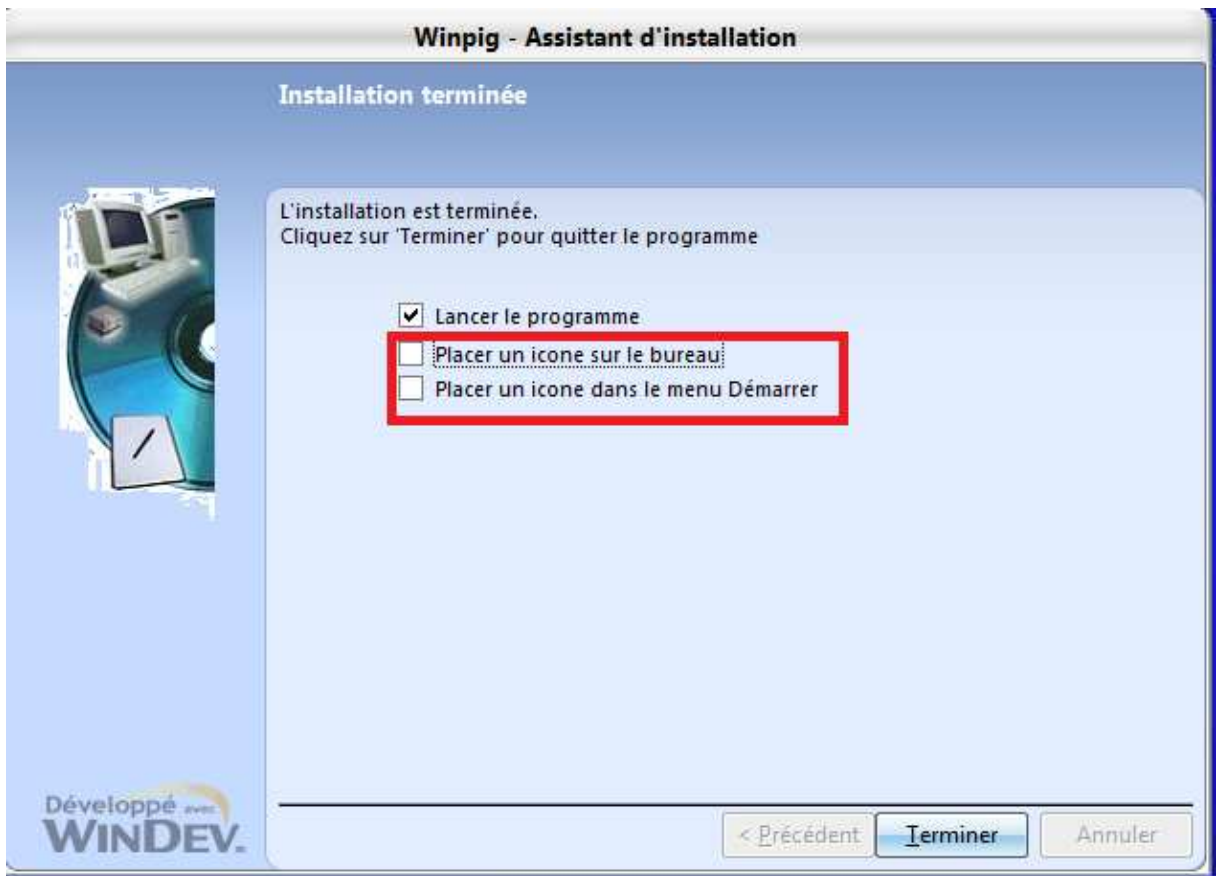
Winpig - Assistant d'installation

Installation terminée

L'installation est terminée.
Cliquez sur 'Terminer' pour quitter le programme

Lancer le programme
Placer un icone sur le bureau
Placer un icone dans le menu Démarrer

Développé avec WINDEV.

< Précédent
Terminer
Annuler